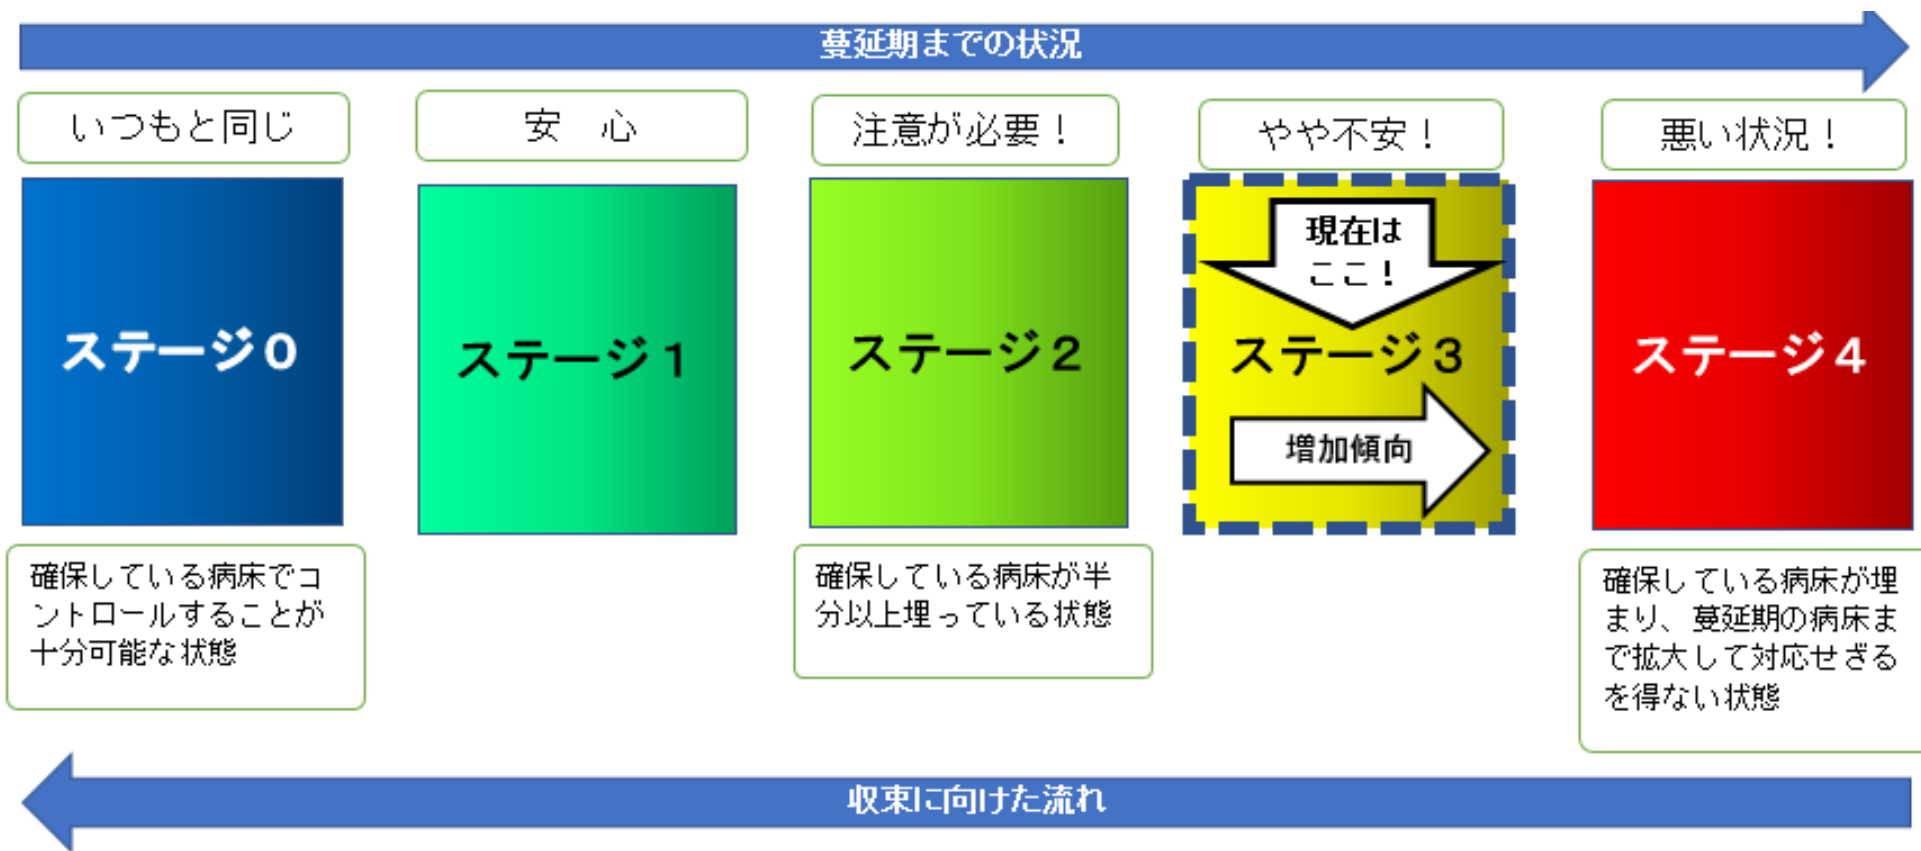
蔓延期までの状況

いつもと同じ

安　心

注意が必要！

やや不安！

悪い状況！

ステージ０

ステージ１

ステージ２

現在はここ！

ステージ３

増加傾向

ステージ４

確保している病床でコントロールすることが十分可能な状態

確保している病床が半分以上埋っている状態

確保している病床が埋まり、蔓延期の病床まで拡大して対応せざるを得ない状態

収束に向けた流れ